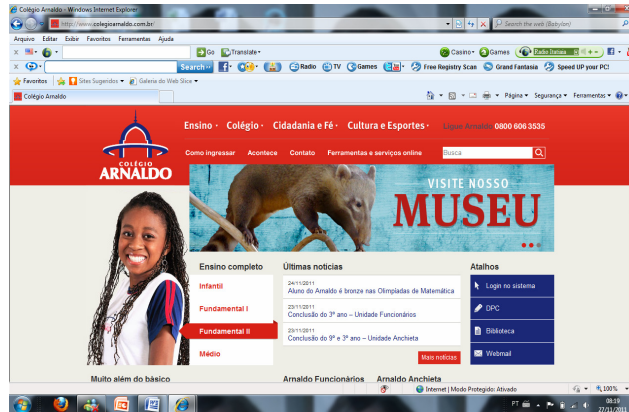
Colégio Arnaldo - Windows Internet Explorer

http://www.colegioarnaldo.com.br

Search the web (Babylon)

Arquivo Editar Exibir Favoritos Ferramentas Ajuda

Go Translate

Casino Games Radio Itatiaia

Search

Radio TV Games Free Registry Scan Grand Fantasia Speed UP your PC!

Favoritos Sites Sugeridos Galeria do Web Slice

Colégio Arnaldo

Página Segurança Ferramentas

COLÉGIO ARNALDO

Ensino · Colégio · Cidadania e Fé · Cultura e Esportes · Ligue Arnaldo 0800 606 3535

Como ingressar Aconteceu Contato Ferramentas e serviços online Busca

VISITE NOSSO MUSEU

Ensino completo

Infantil

Fundamental I

Fundamental II

Médio

Últimas notícias

24/11/2011
Aluno do Arnaldo é bronze nas Olimpíadas de Matemática

23/11/2011
Conclusão do 3º ano – Unidade Funcionários

23/11/2011
Conclusão do 9º e 3º ano – Unidade Anchieta

Mais notícias

Atalhos

Login no sistema

DPC

Biblioteca

Webmail

Muito além do básico

Arnaldo Funcionários

Arnaldo Anchieta

Internet | Modo Protegido: Ativado

100%

PT

08:19
27/11/2011